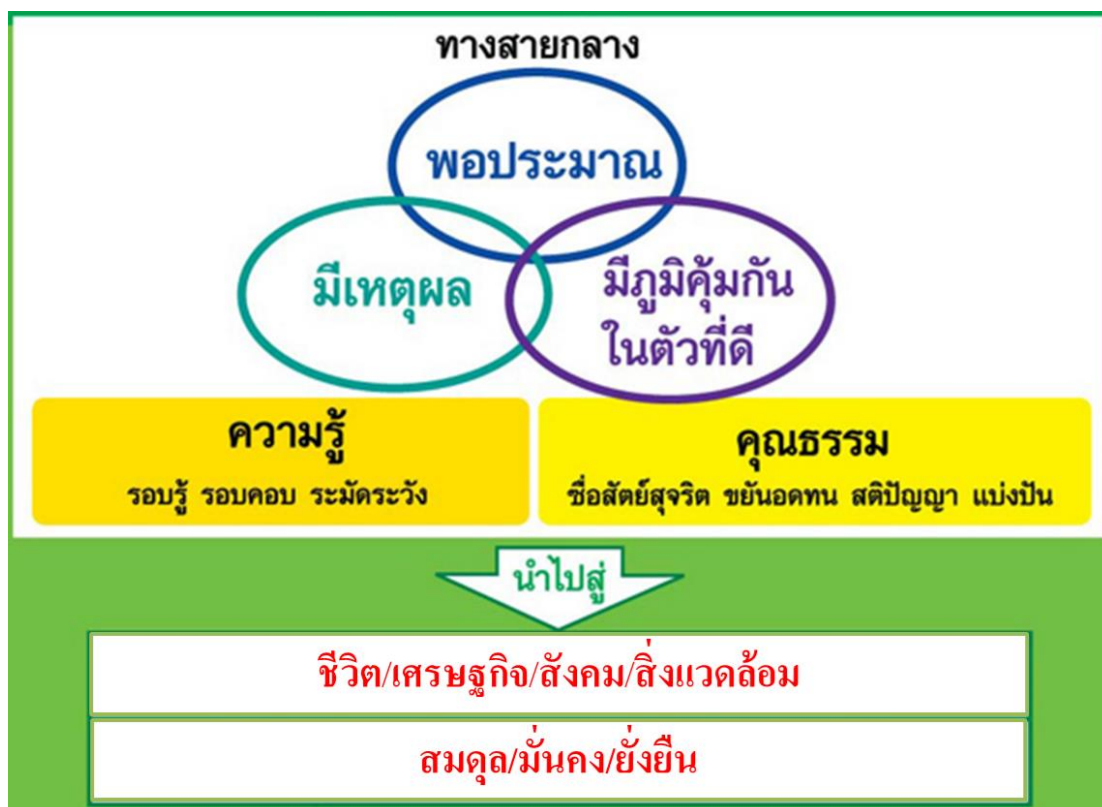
ทางสายกลาง

พอประมาณ

มีเหตุผล

มีภูมิคุ้มกันในตัวที่ดี

ความรู้
รอบรู้ รอบคอบ ระมัดระวัง

คุณธรรม
ซื่อสัตย์สุจริต ขยันอดทน สติปัญญา แบ่งปัน

นำไปสู่

ชีวิต/เศรษฐกิจ/สังคม/สิ่งแวดล้อม

สมดุล/มั่นคง/ยั่งยืน